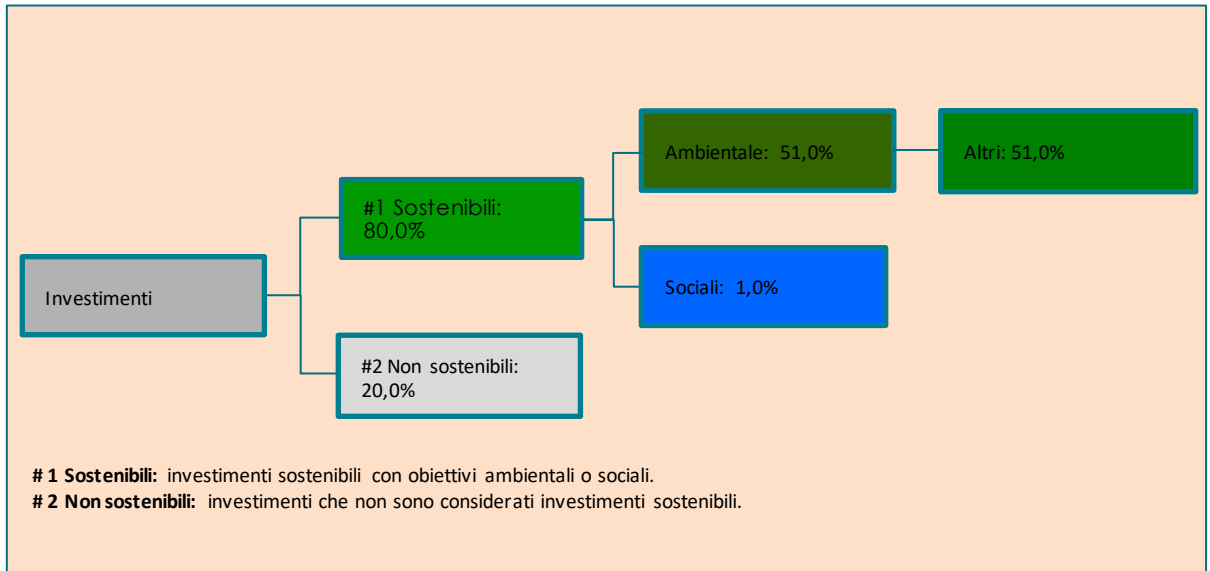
Ambientale: 51,0%

Altri: 51,0%

#1 Sostenibili: 80,0%

Investimenti

Sociali: 1,0%

#2 Non sostenibili: 20,0%

**# 1 Sostenibili:** investimenti sostenibili con obiettivi ambientali o sociali.
**# 2 Non sostenibili:** investimenti che non sono considerati investimenti sostenibili.